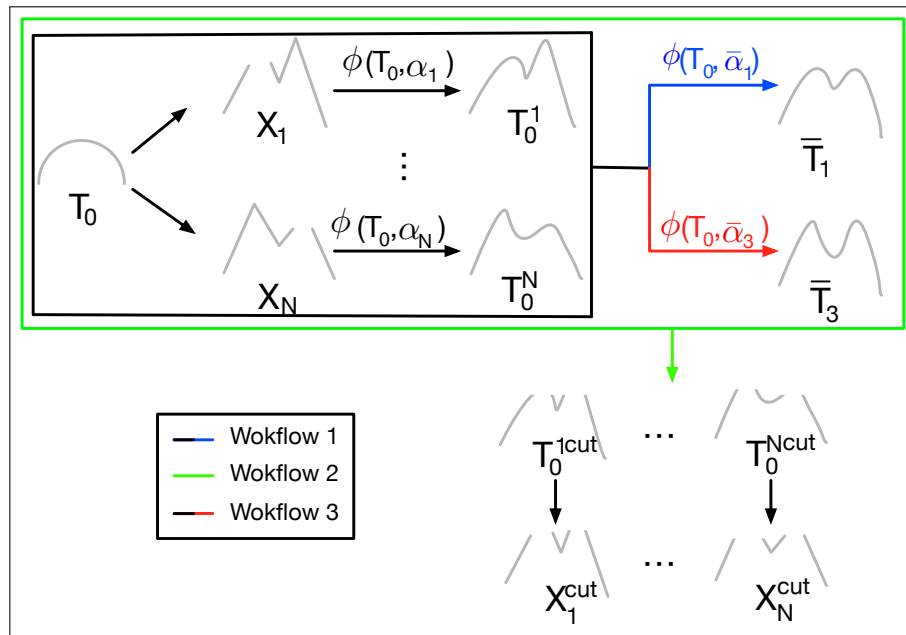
$T_0$

$X_1$

$\phi(T_0, \alpha_1)$

$T_0^1$

⋮

$X_N$

$\phi(T_0, \alpha_N)$

$T_0^N$

$\phi(T_0, \bar{\alpha}_1)$

$\bar{T}_1$

$\phi(T_0, \bar{\alpha}_3)$

$\bar{T}_3$

Wokflow 1

Wokflow 2

Wokflow 3

$T_0^{1cut}$ ... $T_0^{Ncut}$

$X_1^{cut}$ ... $X_N^{cut}$